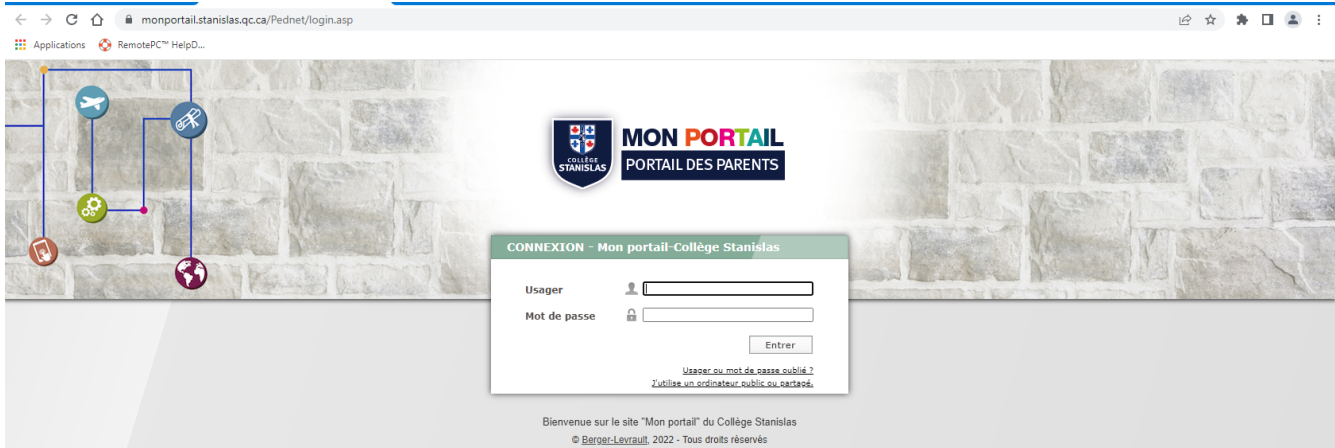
monportail.stanislas.qc.ca/Pednet/login.asp

Applications RemotePC™ HelpD...

COLLÈGE STANISLAS

MON PORTAIL

PORTAIL DES PARENTS

CONNEXION - Mon portail-Collège Stanislas

Usager

Mot de passe

Entrer

Usager ou mot de passe oublié ?

J'utilise un ordinateur public ou partagé.

Bienvenue sur le site "Mon portail" du Collège Stanislas

© Berger-Levrault, 2022 - Tous droits réservés